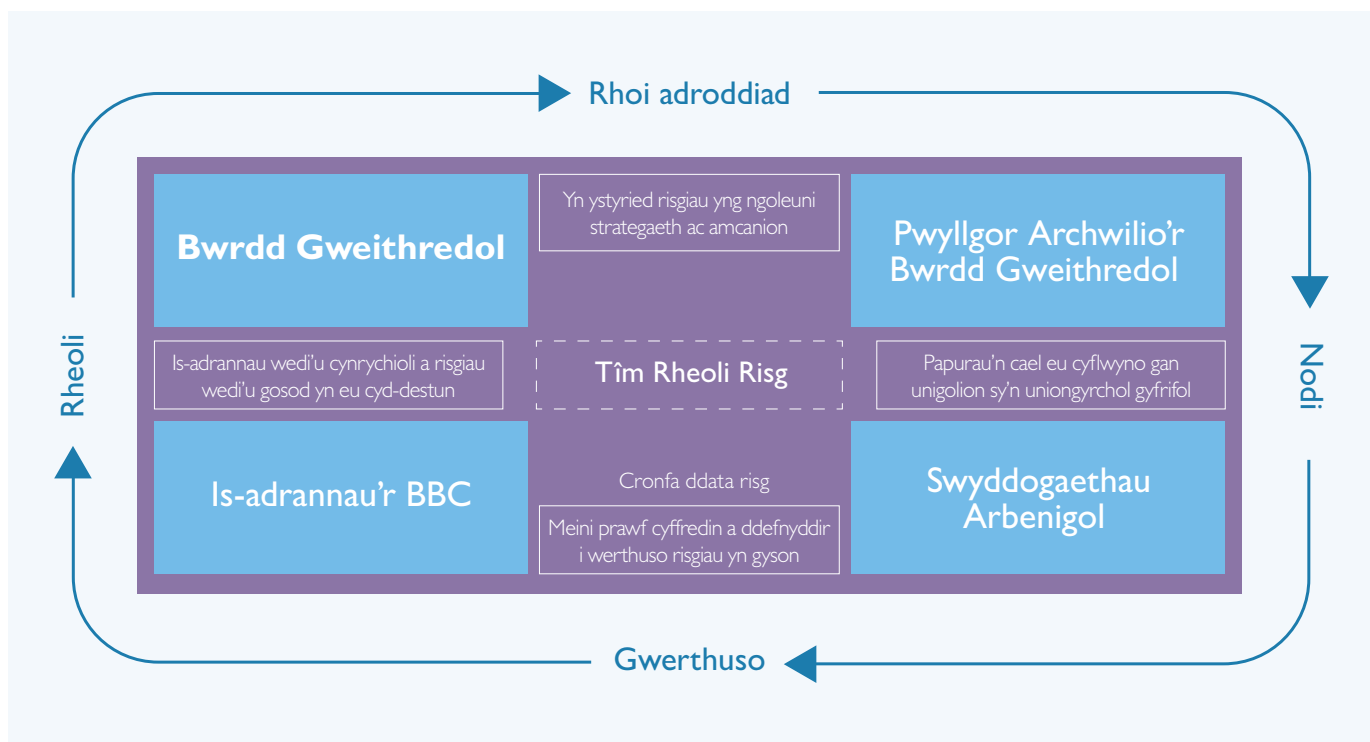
Rhoi adroddiad

Bwrdd Gweithredol

Yn ystyried risgiau yng ngoleuni strategaeth ac amcanion

Pwyllgor Archwilio'r Bwrdd Gweithredol

Is-adrannau wedi'u cynrychioli a risgiau wedi'u gosod yn eu cyd-destun

Tîm Rheoli Risg

Papurau'n cael eu cyflwyno gan unigolion sy'n uniongyrchol gyfrifol

Is-adrannau'r BBC

Cronfa ddata risg

Meini prawf cyffredin a ddefnyddir i werthuso risgiau yn gyson

Swyddogaethau Arbenigol

Rheoli

Nodi

Gwerthuso